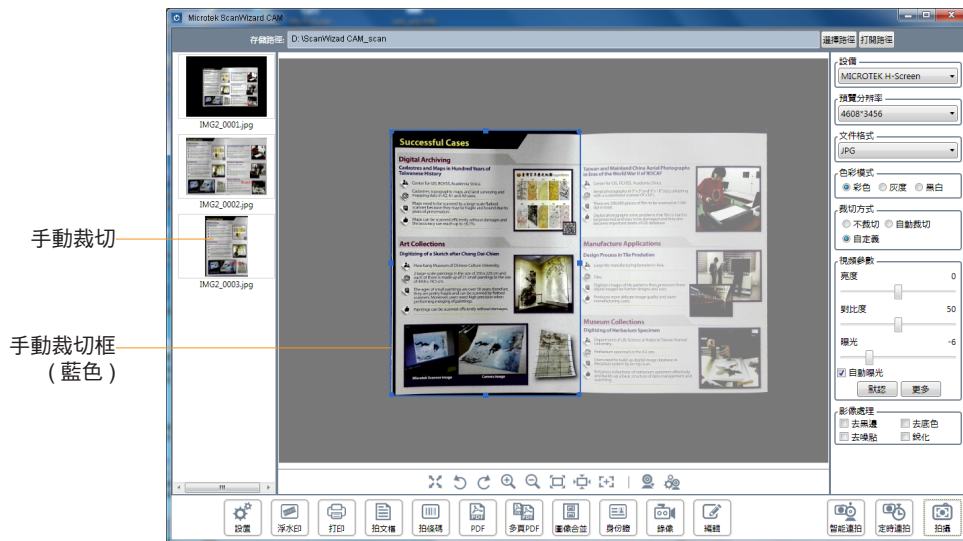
Microtek ScanWizard CAM

存儲路徑: D:\ScanWizad CAM_scan

選擇路徑 打開路徑

IMG2_0001.jpg
IMG2_0002.jpg
IMG2_0003.jpg

手動裁切

手動裁切框
(藍色)

Successful Cases

Digital Archiving

Art Collections

Manufacture Applications

Museum Collections

設備
MICROTEK H-Screen

預覽分辨率
4608*3456

文件格式
JPG

色彩模式
彩色 灰度 黑白

裁切方式
不裁切 自動裁切
自定義

視頻參數
亮度 0
對比度 50
曝光 -6
自動曝光
默認 更多

影像處理
去黑邊 去底色
去噪點 銳化

設置 浮水印 打印 拍文檔 拍條碼 PDF 多頁PDF 圖像合並 身份證 錄像 編輯 智能連拍 定時連拍 拍攝